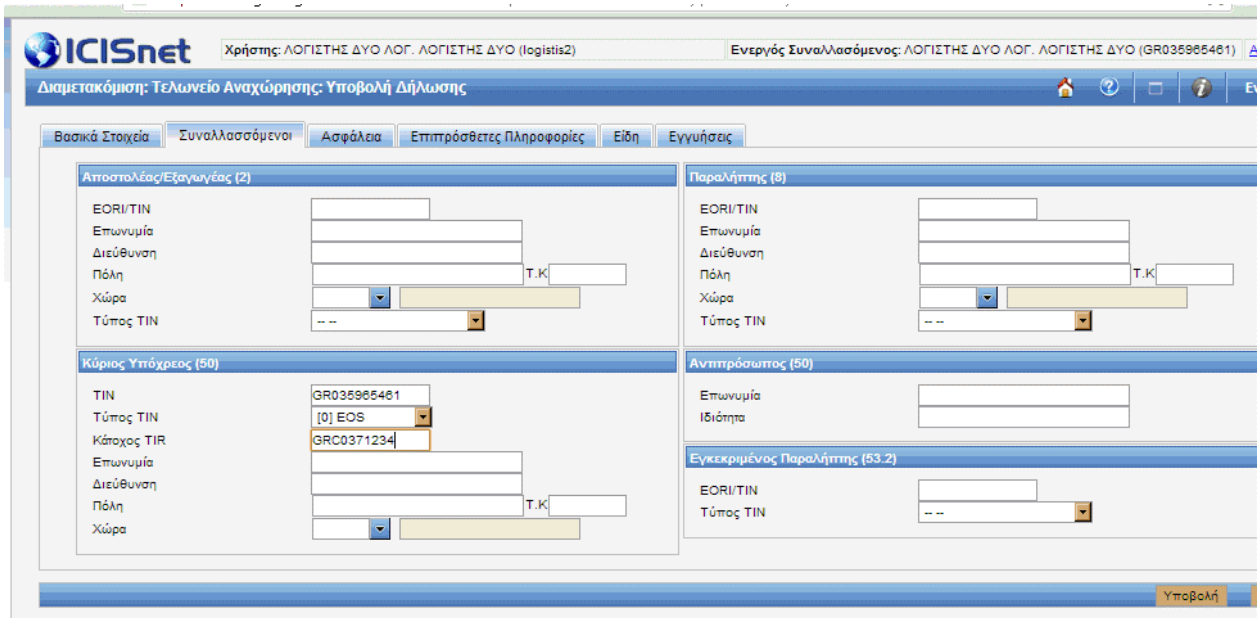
ICISnet

Χρήστης: ΛΟΓΙΣΤΗΣ ΔΥΟ ΛΟΓ. ΛΟΓΙΣΤΗΣ ΔΥΟ (logistis2)

Ενεργός Συναλλασσόμενος: ΛΟΓΙΣΤΗΣ ΔΥΟ ΛΟΓ. ΛΟΓΙΣΤΗΣ ΔΥΟ (GR035965461)

Διαμετακόμιση: Τελωνείο Αναχώρησης: Υποβολή Δήλωσης

Βασικά Στοιχεία | Συναλλασσόμενοι | Ασφάλεια | Επιπρόσθετες Πληροφορίες | Είδη | Εγγυήσεις

Αποστολέας/Εξαγωγέας (2)

EORI/TIN
Επωνυμία
Διεύθυνση
Πόλη
Τ.Κ
Χώρα
Τύπος TIN
-- --

Παραλήπτης (8)

EORI/TIN
Επωνυμία
Διεύθυνση
Πόλη
Τ.Κ
Χώρα
Τύπος TIN
-- --

Κύριος Υπόχρεος (50)

TIN
GR035965461
Τύπος TIN
[0] EOS
Κάτοχος TIR
GRC0371234
Επωνυμία
Διεύθυνση
Πόλη
Τ.Κ
Χώρα

Αντιπρόσωπος (50)

Επωνυμία
Ιδιότητα

Εγκεκριμένος Παραλήπτης (53.2)

EORI/TIN
Τύπος TIN
-- --

Υποβολή